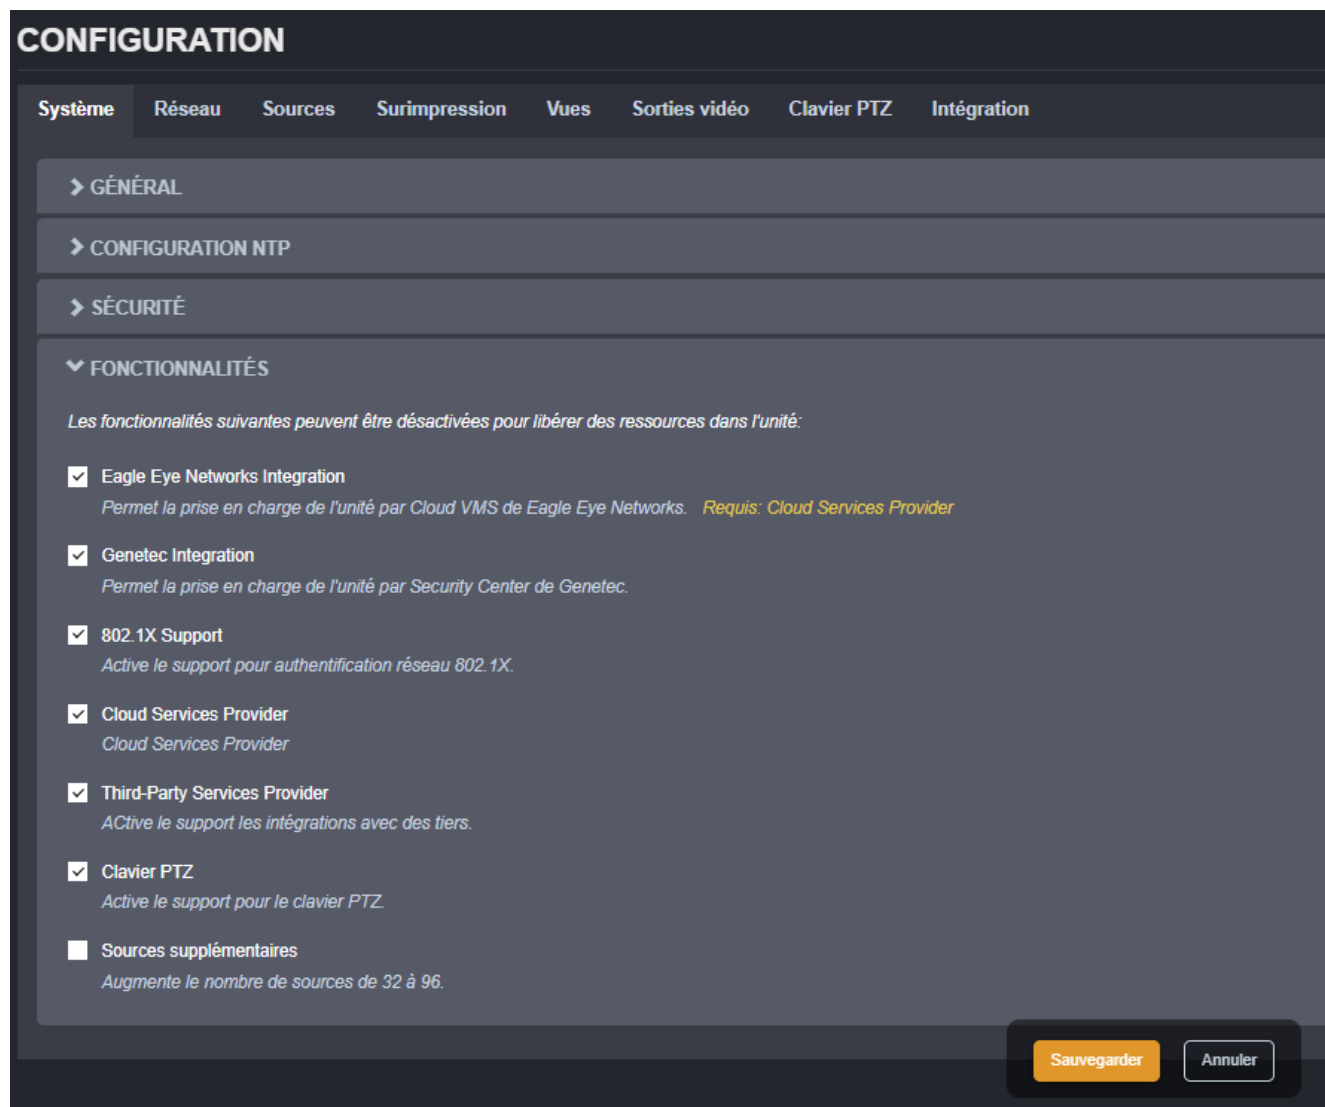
CONFIGURATION

Système Réseau Sources Surimpression Vues Sorties vidéo Clavier PTZ Intégration

GÉNÉRAL

CONFIGURATION NTP

SÉCURITÉ

FONCTIONNALITÉS

Les fonctionnalités suivantes peuvent être désactivées pour libérer des ressources dans l'unité:

Eagle Eye Networks Integration
Permet la prise en charge de l'unité par Cloud VMS de Eagle Eye Networks. Requis: Cloud Services Provider

Genetec Integration
Permet la prise en charge de l'unité par Security Center de Genetec.

802.1X Support
Active le support pour authentification réseau 802.1X.

Cloud Services Provider
Cloud Services Provider

Third-Party Services Provider
ACtive le support les intégrations avec des tiers.

Clavier PTZ
Active le support pour le clavier PTZ.

Sources supplémentaires
Augmente le nombre de sources de 32 à 96.

Sauvegarder Annuler